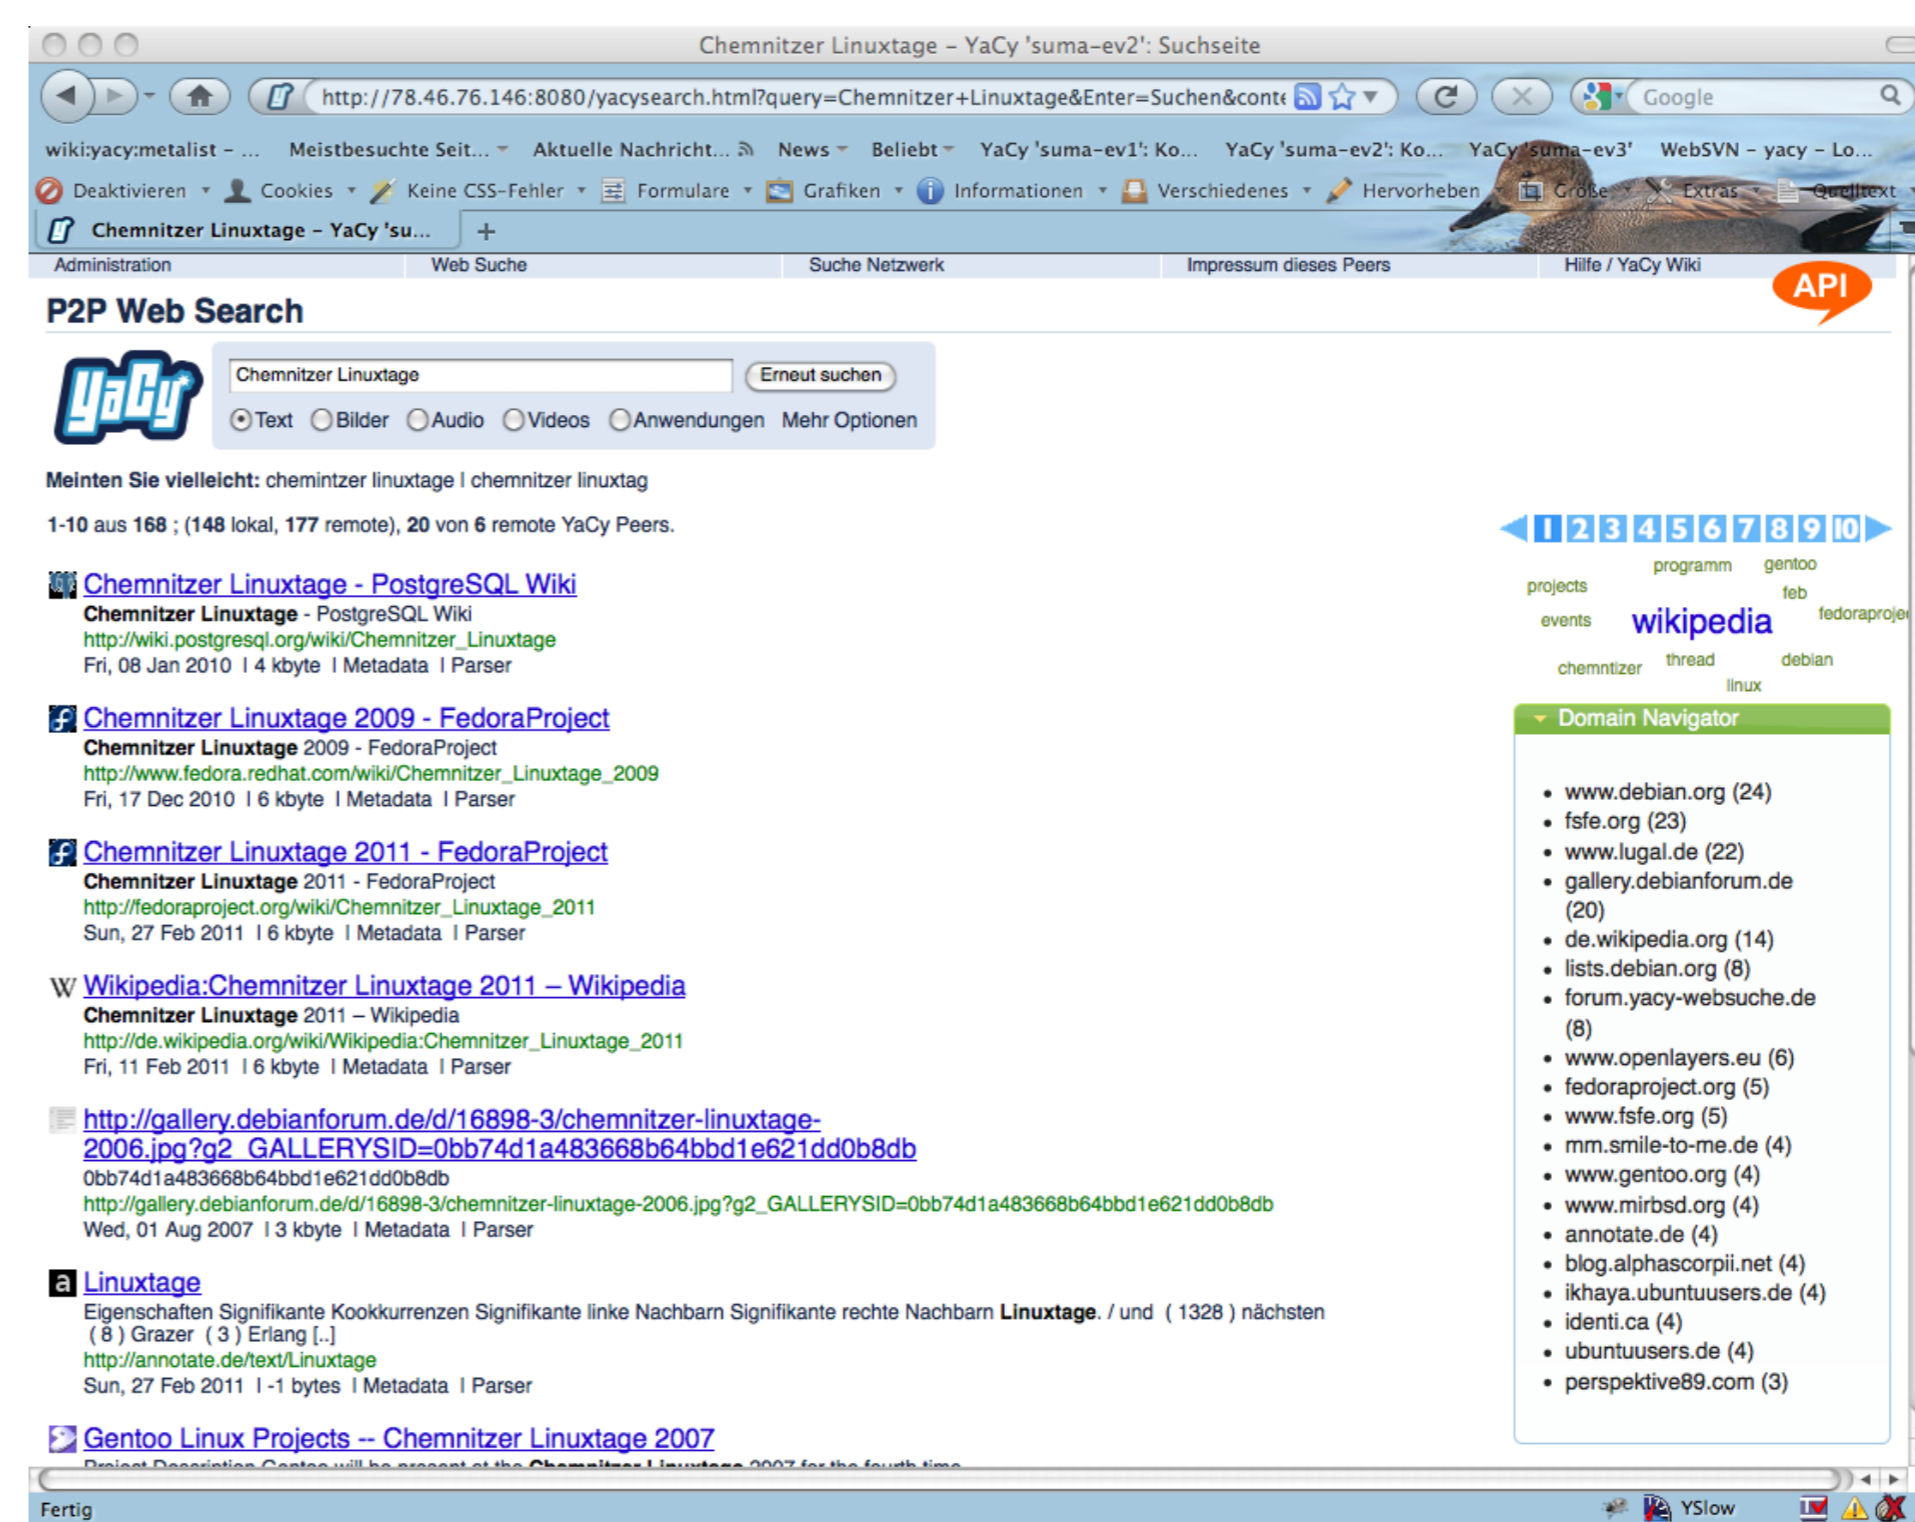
Chemnitzer Linuxtage – YaCy 'suma-ev2': Suchseite

http://78.46.76.146:8080/yacysearch.html?query=Chemnitzer+Linuxtage&Enter=Suchen&conte

Google

wiki:yacy:metalist – ... Meistbesuchte Seit... Aktuelle Nachricht... News Beliebt YaCy 'suma-ev1': Ko... YaCy 'suma-ev2': Ko... YaCy 'suma-ev3' WebSVN – yacy – Lo...

Deaktivieren Cookies Keine CSS-Fehler Formulare Grafiken Informationen Verschiedenes Hervorheben Größe Extras Quelltext

Chemnitzer Linuxtage – YaCy 'su...

Administration | Web Suche | Suche Netzwerk | Impressum dieses Peers | Hilfe / YaCy Wiki

API

P2P Web Search

Chemnitzer Linuxtage

Erneut suchen

Text Bilder Audio Videos Anwendungen Mehr Optionen

**Meinten Sie vielleicht:** chemintzer linuxtage | chemnitzer linuxtag

**1-10** aus **168** ; (**148** lokal, **177** remote), **20** von **6** remote YaCy Peers.

1 2 3 4 5 6 7 8 9 10

programm gentoo projects feb events wikipedia fedoraproje chemntizer thread debian linux

Domain Navigator

- www.debian.org (24)
- fsfe.org (23)
- www.lugal.de (22)
- gallery.debianforum.de (20)
- de.wikipedia.org (14)
- lists.debian.org (8)
- forum.yacy-websuche.de (8)
- www.openlayers.eu (6)
- fedoraproject.org (5)
- www.fsfe.org (5)
- mm.smile-to-me.de (4)
- www.gentoo.org (4)
- www.mirbsd.org (4)
- annotate.de (4)
- blog.alphascorpii.net (4)
- ikhaya.ubuntuusers.de (4)
- identi.ca (4)
- ubuntuusers.de (4)
- perspektive89.com (3)

Chemnitzer Linuxtage - PostgreSQL Wiki
**Chemnitzer Linuxtage** - PostgreSQL Wiki
http://wiki.postgresql.org/wiki/Chemnitzer_Linuxtage
Fri, 08 Jan 2010 | 4 kbyte | Metadata | Parser

Chemnitzer Linuxtage 2009 - FedoraProject
**Chemnitzer Linuxtage** 2009 - FedoraProject
http://www.fedora.redhat.com/wiki/Chemnitzer_Linuxtage_2009
Fri, 17 Dec 2010 | 6 kbyte | Metadata | Parser

Chemnitzer Linuxtage 2011 - FedoraProject
**Chemnitzer Linuxtage** 2011 - FedoraProject
http://fedoraproject.org/wiki/Chemnitzer_Linuxtage_2011
Sun, 27 Feb 2011 | 6 kbyte | Metadata | Parser

Wikipedia:Chemnitzer Linuxtage 2011 – Wikipedia
**Chemnitzer Linuxtage** 2011 – Wikipedia
http://de.wikipedia.org/wiki/Wikipedia:Chemnitzer_Linuxtage_2011
Fri, 11 Feb 2011 | 6 kbyte | Metadata | Parser

http://gallery.debianforum.de/d/16898-3/chemnitzer-linuxtage-2006.jpg?g2_GALLERYSID=0bb74d1a483668b64bbd1e621dd0b8db
0bb74d1a483668b64bbd1e621dd0b8db
http://gallery.debianforum.de/d/16898-3/chemnitzer-linuxtage-2006.jpg?g2_GALLERYSID=0bb74d1a483668b64bbd1e621dd0b8db
Wed, 01 Aug 2007 | 3 kbyte | Metadata | Parser

Linuxtage
Eigenschaften Signifikante Kookkurrenzen Signifikante linke Nachbarn Signifikante rechte Nachbarn **Linuxtage**. / und ( 1328 ) nächsten ( 8 ) Grazer ( 3 ) Erlang [..]
http://annotate.de/text/Linuxtage
Sun, 27 Feb 2011 | -1 bytes | Metadata | Parser

Gentoo Linux Projects -- Chemnitzer Linuxtage 2007
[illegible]

Fertig

YSlow